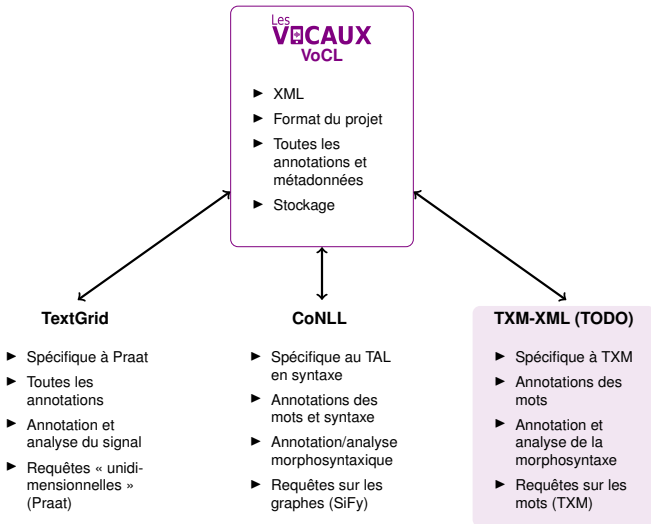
Les
VOCAUX
VoCL

► XML
► Format du projet
► Toutes les annotations et métadonnées
► Stockage

TextGrid

► Spécifique à Praat
► Toutes les annotations
► Annotation et analyse du signal
► Requêtes « unidimensionnelles » (Praat)

CoNLL

► Spécifique au TAL en syntaxe
► Annotations des mots et syntaxe
► Annotation/analyse morphosyntaxique
► Requêtes sur les graphes (SiFy)

TXM-XML (TODO)

► Spécifique à TXM
► Annotations des mots
► Annotation et analyse de la morphosyntaxe
► Requêtes sur les mots (TXM)